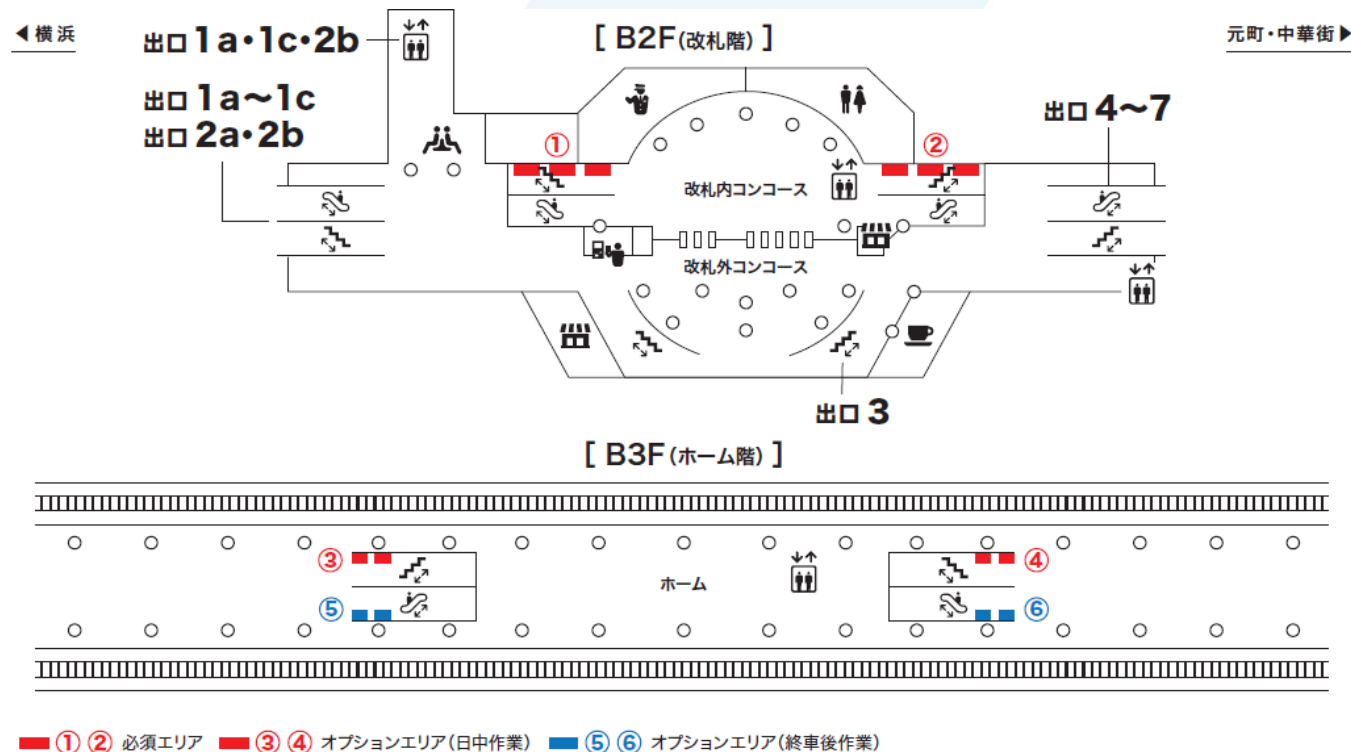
◀横浜

出口1a・1c・2b

[ B2F(改札階) ]

元町・中華街▶

出口1a〜1c
出口2a・2b

①

②

出口4〜7

改札内コンコース

改札外コンコース

出口3

[ B3F(ホーム階) ]

③

④

ホーム

⑤

⑥

①②必須エリア ③④オプションエリア(日中作業) ⑤⑥オプションエリア(終車後作業)